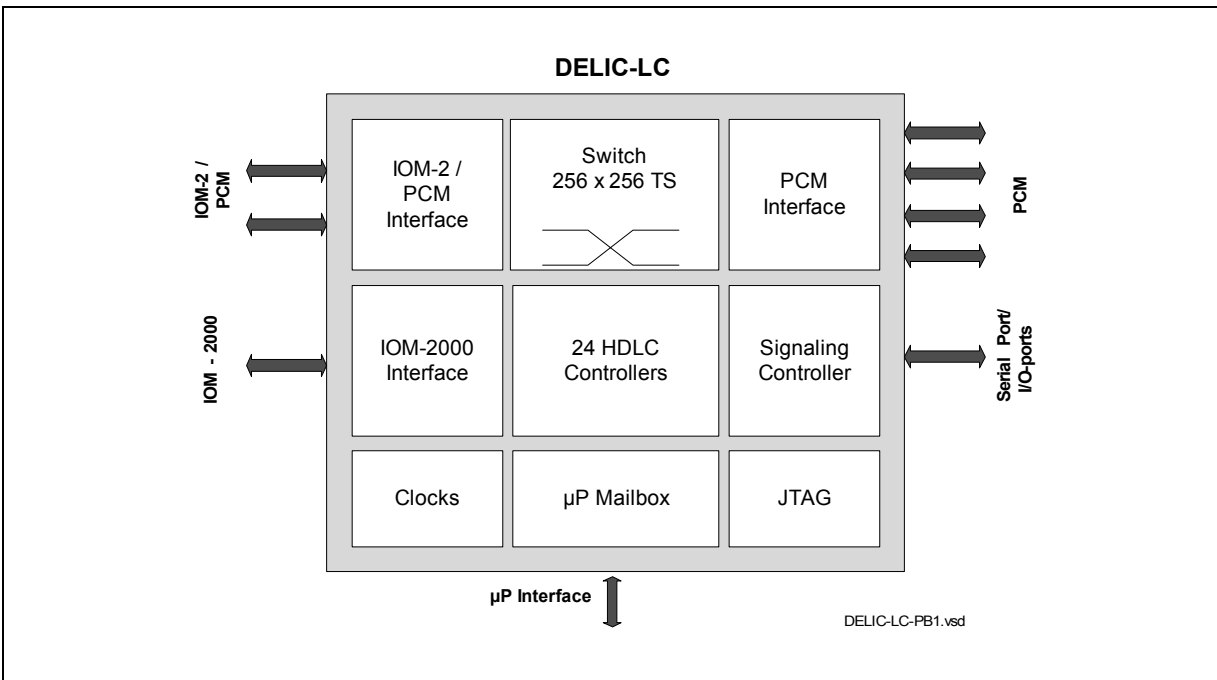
DELIC-LC

IOM-2 / PCM

IOM-2 / PCM Interface

Switch 256 x 256 TS

PCM Interface

PCM

IOM - 2000

IOM-2000 Interface

24 HDLC Controllers

Signaling Controller

Serial Port/ I/O-ports

Clocks

µP Mailbox

JTAG

µP Interface

DELIC-LC-PB1.vsd